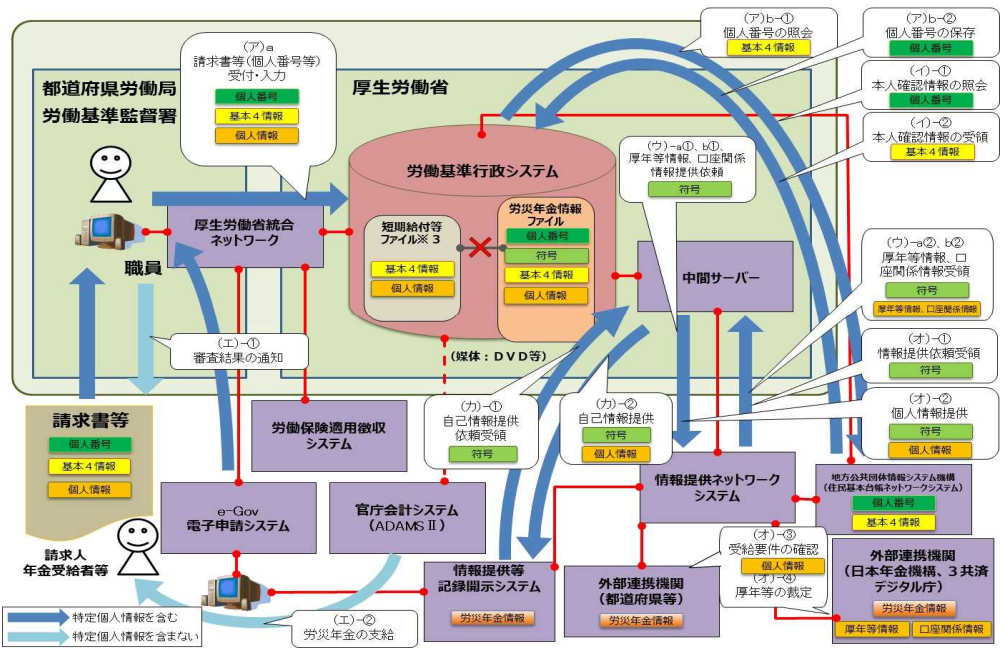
都道府県労働局
労働基準監督署

厚生労働省

（ア）a
請求書等（個人番号等）受付・入力
個人番号
基本４情報
個人情報

職員

厚生労働省統合ネットワーク

労働基準行政システム

短期給付等ファイル※３
基本４情報
個人情報

労災年金情報ファイル
個人番号
符号
基本４情報
個人情報

（媒体：ＤＶＤ等）

（ア）b-①
個人番号の照会
基本４情報

（ア）b-②
個人番号の保存
個人番号

（イ）-①
本人確認情報の照会
個人番号

（イ）-②
本人確認情報の受領
基本４情報

（ウ）-a①、b①、
厚年等情報、口座関係情報提供依頼
符号

中間サーバー

（ウ）-a②、b②
厚年等情報、口座関係情報受領
符号
厚年等情報、口座関係情報

（オ）-①
情報提供依頼受領
符号

（オ）-②
個人情報提供
符号

（エ）-①
審査結果の通知

請求書等
個人番号
基本４情報
個人情報

労働保険適用徴収システム

（カ）-①
自己情報提供依頼受領
符号

（カ）-②
自己情報提供
符号
個人情報

情報提供ネットワークシステム

地方公共団体情報システム機構（住民基本台帳ネットワークシステム）
個人番号
基本４情報

e-Gov
電子申請システム

官庁会計システム
（ADAMSⅡ）

請求人
年金受給者等

情報提供等記録開示システム
労災年金情報

外部連携機関
（都道府県等）
労災年金情報

（オ）-③
受給要件の確認
個人情報
（オ）-④
厚年等の裁定

外部連携機関
（日本年金機構、３共済デジタル庁）
労災年金情報
厚年等情報
口座関係情報

（エ）-②
労災年金の支給

特定個人情報を含む
特定個人情報を含まない